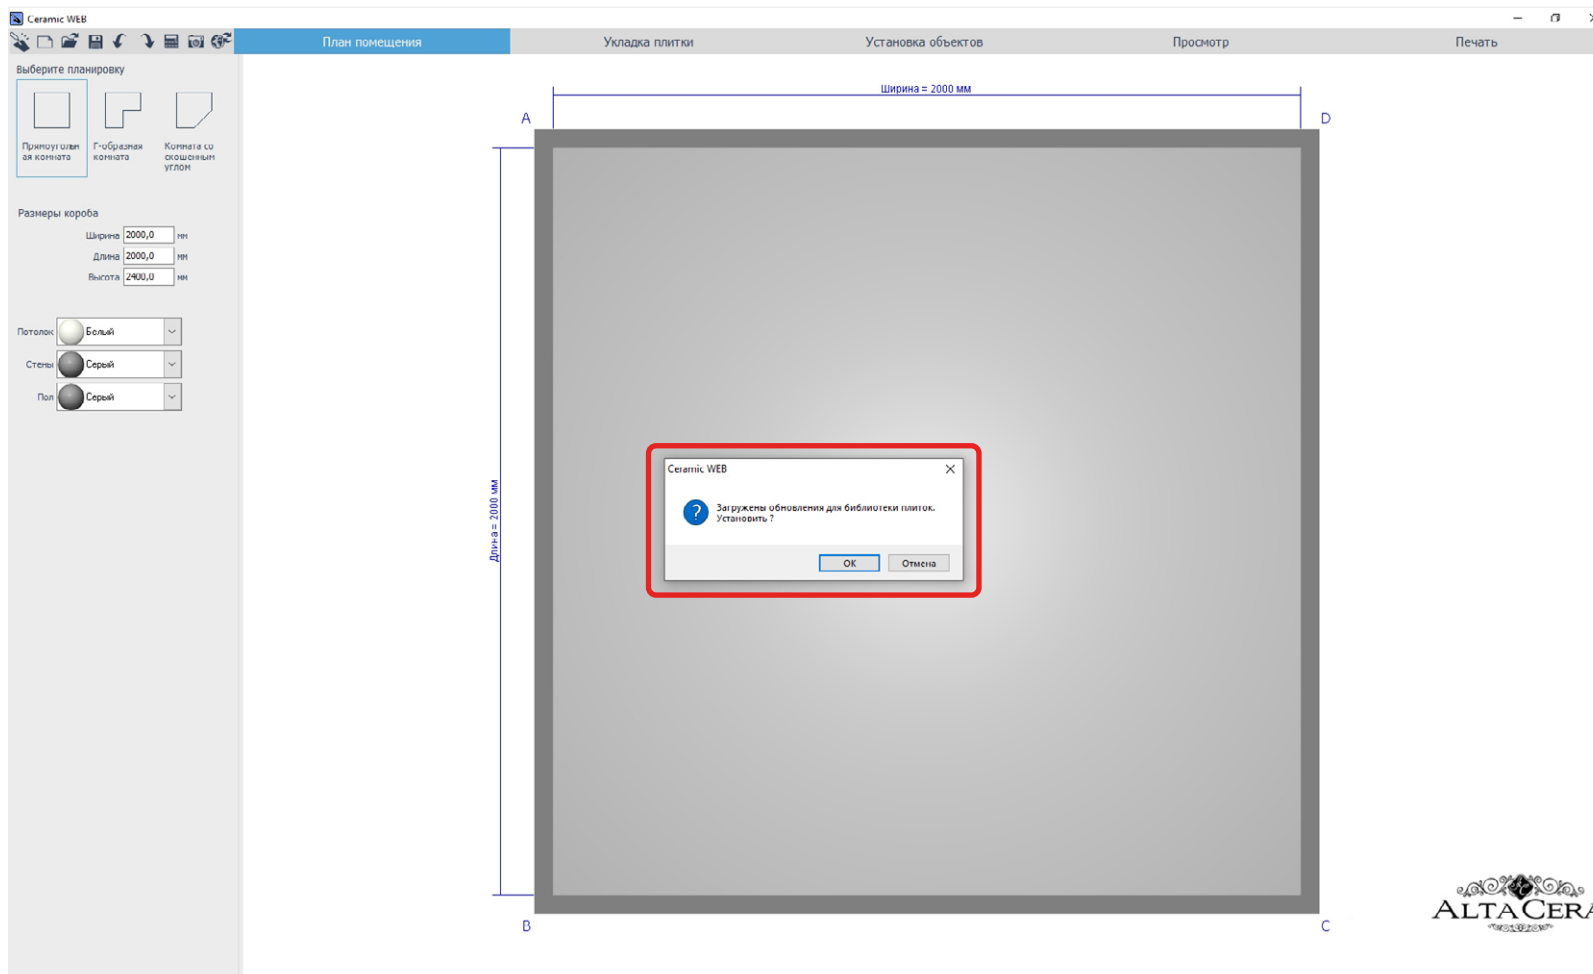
Ceramic WEB

План помещения | Укладка плитки | Установка объектов | Просмотр | Печать

Выберите планировку

Прямоугольная комната
Г-образная комната
Комната со скошенным углом

Размеры короба

Ширина 2000,0 мм
Длина 2000,0 мм
Высота 2400,0 мм

Потолок Белый
Стены Серый
Пол Серый

Ширина = 2000 мм

A
D
B
C

Длина = 2000 мм

Ceramic WEB

Загружены обновления для библиотеки плиток. Установить ?

OK
Отмена

ALTACER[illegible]